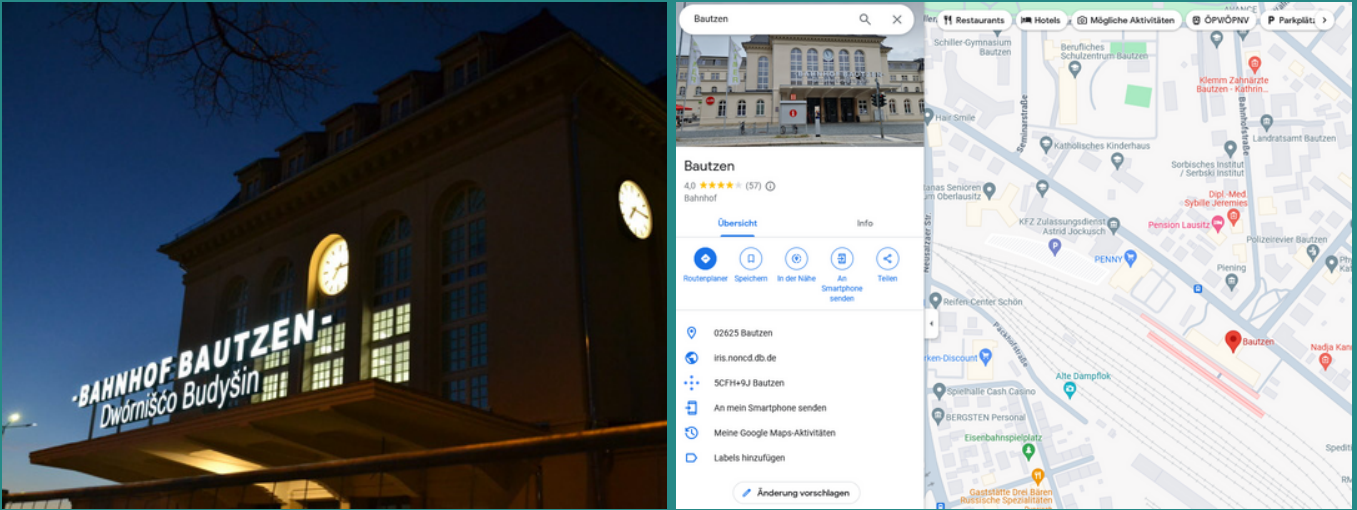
-BAHNHOF BAUTZEN-
Dwórnišćo Budyšin

Bautzen

Bautzen
4,0 ★★★★ (57)
Bahnhof

Übersicht
Info

Routenplaner
Speichern
In der Nähe
An Smartphone senden
Teilen

02625 Bautzen
iris.noncd.db.de
5CFH+9J Bautzen
An mein Smartphone senden
Meine Google Maps-Aktivitäten
Labels hinzufügen

Änderung vorschlagen

Restaurants
Hotels
Mögliche Aktivitäten
ÖPV/ÖPNV
Parkplätz

Schiller-Gymnasium Bautzen
Berufliches Schulzentrum Bautzen
Klemm Zahnärzte Bautzen - Kathrin...
Hair Smile
Seminarstraße
Bahnhofstraße
Landratsamt Bautzen
Katholisches Kinderhaus
Sorbisches Institut / Serbski institut
...tanas Senioren ...um Oberlausitz
Dipl.-Med. Sybille Jeremies
KFZ Zulassungsdienst Astrid Jockusch
Pension Lausitz
Polizeirevier Bautzen
Neusalzaer Str.
PENNY
Piening
Reifen Center Schön
Paschkestraße
Bautzen
...rken-Discount
Alte Dampflok
Nadja Kan...
Spielhalle Cash Casino
BERGSTEN Personal
Eisenbahnspielplatz
Gaststätte Drei Bären Russische Spezialitäten
Spedi...